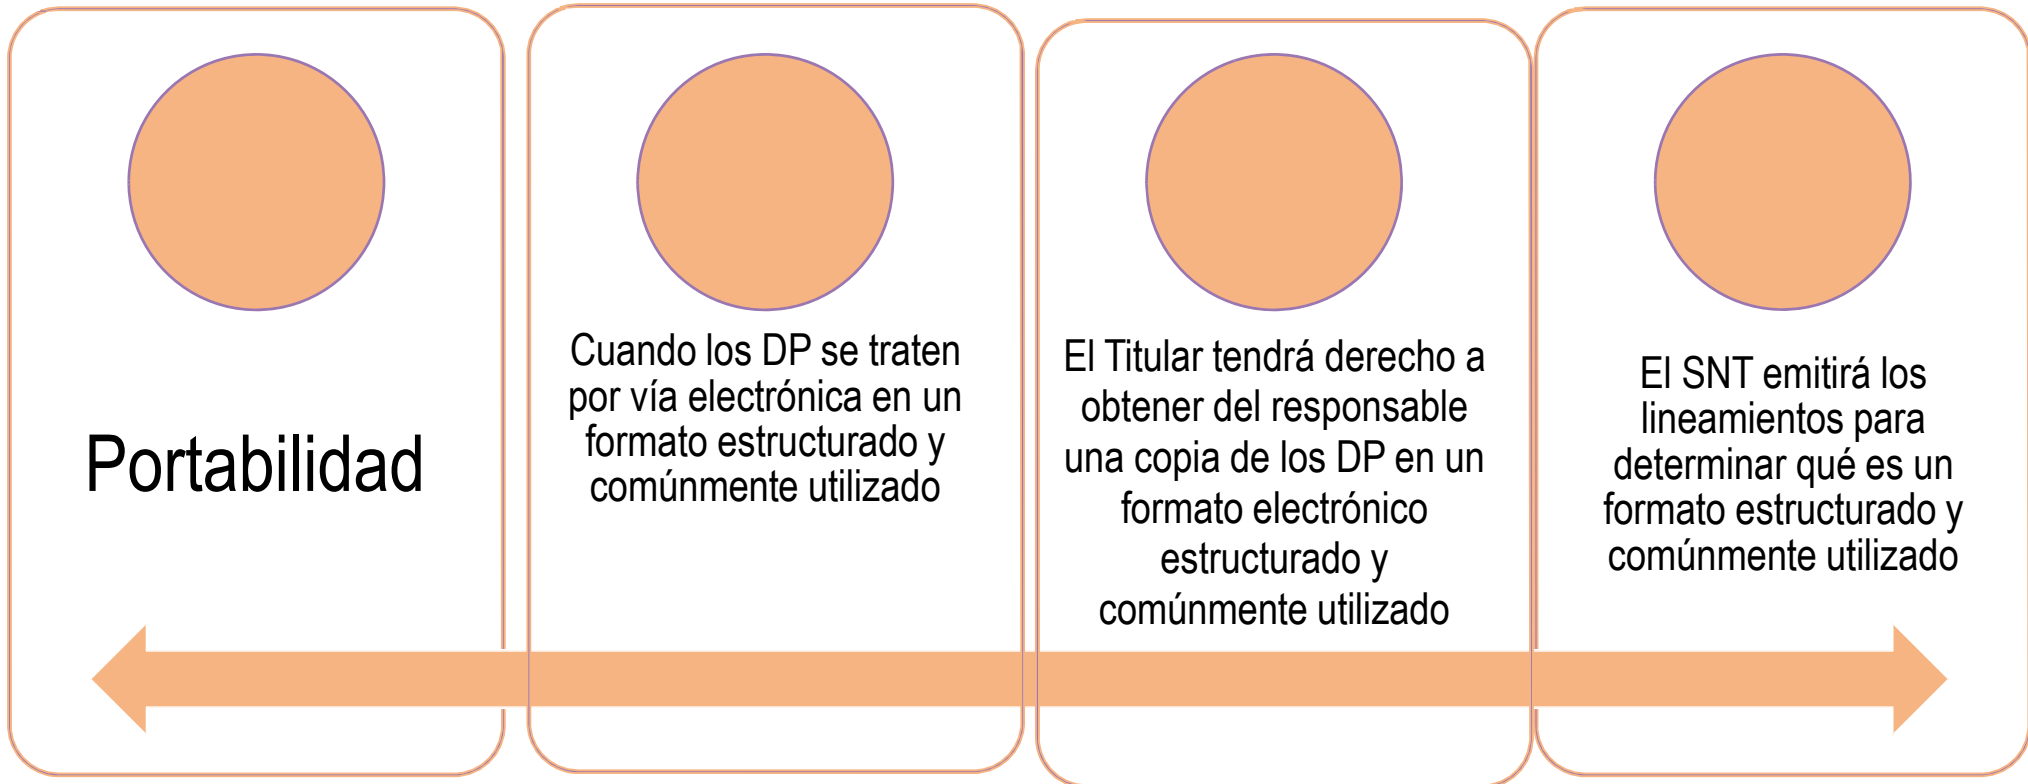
Portabilidad

Cuando los DP se traten por vía electrónica en un formato estructurado y comúnmente utilizado

El Titular tendrá derecho a obtener del responsable una copia de los DP en un formato electrónico estructurado y comúnmente utilizado

El SNT emitirá los lineamientos para determinar qué es un formato estructurado y comúnmente utilizado